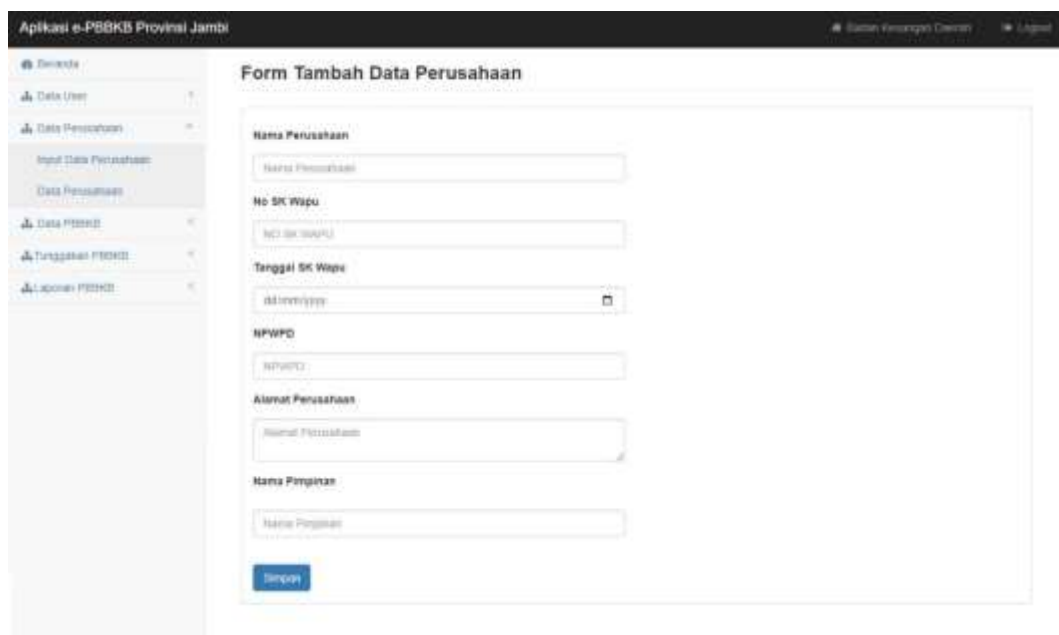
Aplikasi e-PBBKB Provinsi Jambi

Badan Keuangan Daerah

Logout

Beranda

Data User

Data Perusahaan

Input Data Perusahaan

Data Perusahaan

Data PBBKB

Tunggakan PBBKB

Laporan PBBKB

Form Tambah Data Perusahaan

Nama Perusahaan

Nama Perusahaan

No SK Wapu

NO SK WAPU

Tanggal SK Wapu

dd/mm/yyyy

NPWPD

NPWPD

Alamat Perusahaan

Alamat Perusahaan

Nama Pimpinan

Nama Pimpinan

Simpan